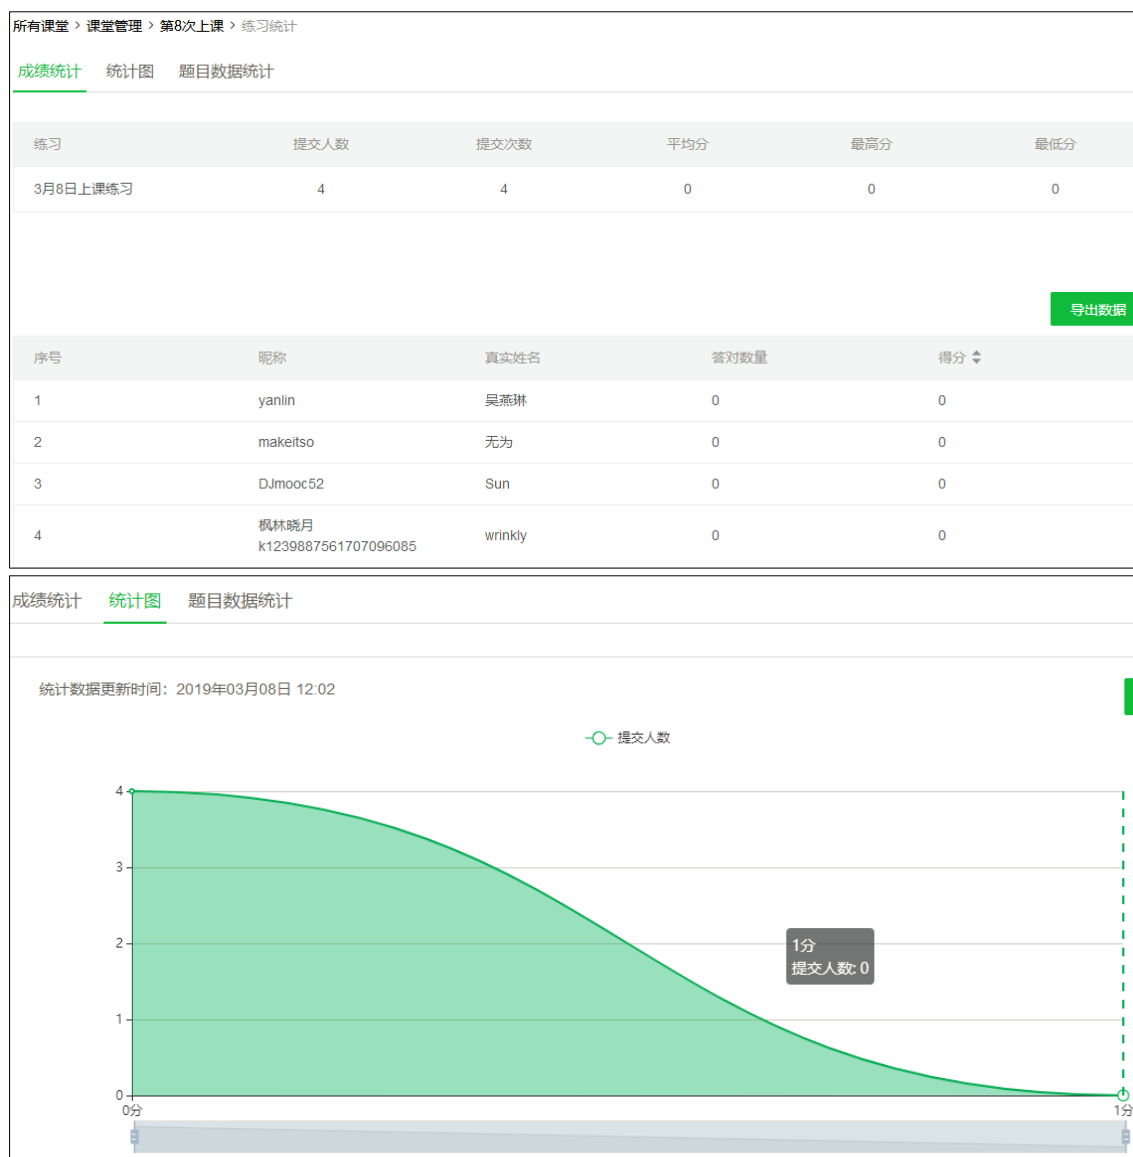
所有课堂 > 课堂管理 > 第8次上课 > 练习统计

成绩统计 统计图 题目数据统计

| 练习 | 提交人数 | 提交次数 | 平均分 | 最高分 | 最低分 |
|---|---|---|---|---|---|
| 3月8日上课练习 | 4 | 4 | 0 | 0 | 0 |

导出数据

| 序号 | 昵称 | 真实姓名 | 答对数量 | 得分 |
|---|---|---|---|---|
| 1 | yanlin | 吴燕琳 | 0 | 0 |
| 2 | makeitso | 无为 | 0 | 0 |
| 3 | DJmooc52 | Sun | 0 | 0 |
| 4 | 枫林晓月 k1239887561707096085 | wrinkly | 0 | 0 |

成绩统计 统计图 题目数据统计

统计数据更新时间：2019年03月08日 12:02

提交人数

4
3
2
1
0

1分
提交人数: 0

0分
1分